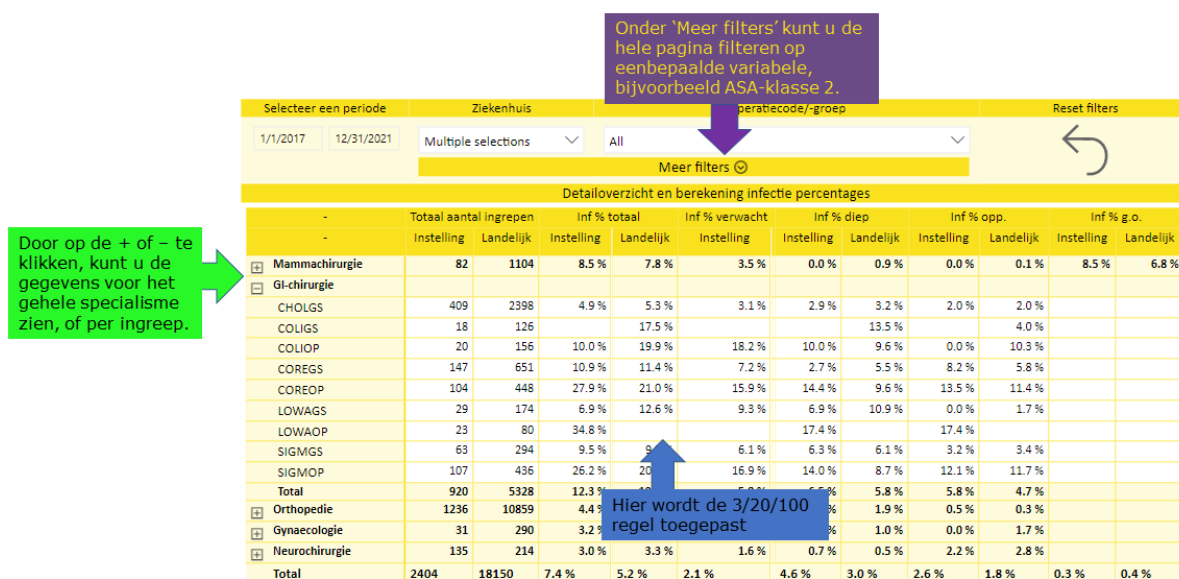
Onder 'Meer filters' kunt u de hele pagina filteren op eenbepaalde variabele, bijvoorbeeld ASA-klasse 2.

| Selecteer een periode | | Ziekenhuis | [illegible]peratiecode/-groep | Reset filters |
|---|---|---|---|---|
| 1/1/2017 | 12/31/2021 | Multiple selections | All | |

Meer filters

Detailoverzicht en berekening infectie percentages

Door op de + of – te klikken, kunt u de gegevens voor het gehele specialisme zien, of per ingreep.

| - | Totaal aantal ingrepen | | Inf % totaal | | Inf % verwacht | Inf % diep | | Inf % opp. | | Inf % g.o. | |
|---|---|---|---|---|---|---|---|---|---|---|---|
| - | Instelling | Landelijk | Instelling | Landelijk | Instelling | Instelling | Landelijk | Instelling | Landelijk | Instelling | Landelijk |
| ⊞ Mammachirurgie | 82 | 1104 | 8.5 % | 7.8 % | 3.5 % | 0.0 % | 0.9 % | 0.0 % | 0.1 % | 8.5 % | 6.8 % |
| ⊟ GI-chirurgie | | | | | | | | | | | |
| CHOLGS | 409 | 2398 | 4.9 % | 5.3 % | 3.1 % | 2.9 % | 3.2 % | 2.0 % | 2.0 % | | |
| COLIGS | 18 | 126 | | 17.5 % | | | 13.5 % | | 4.0 % | | |
| COLIOP | 20 | 156 | 10.0 % | 19.9 % | 18.2 % | 10.0 % | 9.6 % | 0.0 % | 10.3 % | | |
| COREGS | 147 | 651 | 10.9 % | 11.4 % | 7.2 % | 2.7 % | 5.5 % | 8.2 % | 5.8 % | | |
| COREOP | 104 | 448 | 27.9 % | 21.0 % | 15.9 % | 14.4 % | 9.6 % | 13.5 % | 11.4 % | | |
| LOWAGS | 29 | 174 | 6.9 % | 12.6 % | 9.3 % | 6.9 % | 10.9 % | 0.0 % | 1.7 % | | |
| LOWAOP | 23 | 80 | 34.8 % | | | 17.4 % | | 17.4 % | | | |
| SIGMGS | 63 | 294 | 9.5 % | 9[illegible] | 6.1 % | 6.3 % | 6.1 % | 3.2 % | 3.4 % | | |
| SIGMOP | 107 | 436 | 26.2 % | 20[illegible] | 16.9 % | 14.0 % | 8.7 % | 12.1 % | 11.7 % | | |
| Total | 920 | 5328 | 12.3 % | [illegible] | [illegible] | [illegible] | 5.8 % | 5.8 % | 4.7 % | | |
| ⊞ Orthopedie | 1236 | 10859 | 4.4 % | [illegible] | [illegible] | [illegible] | 1.9 % | 0.5 % | 0.3 % | | |
| ⊞ Gynaecologie | 31 | 290 | 3.2 % | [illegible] | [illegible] | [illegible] | 1.0 % | 0.0 % | 1.7 % | | |
| ⊞ Neurochirurgie | 135 | 214 | 3.0 % | 3.3 % | 1.6 % | 0.7 % | 0.5 % | 2.2 % | 2.8 % | | |
| Total | 2404 | 18150 | 7.4 % | 5.2 % | 2.1 % | 4.6 % | 3.0 % | 2.6 % | 1.8 % | 0.3 % | 0.4 % |

Hier wordt de 3/20/100 regel toegepast